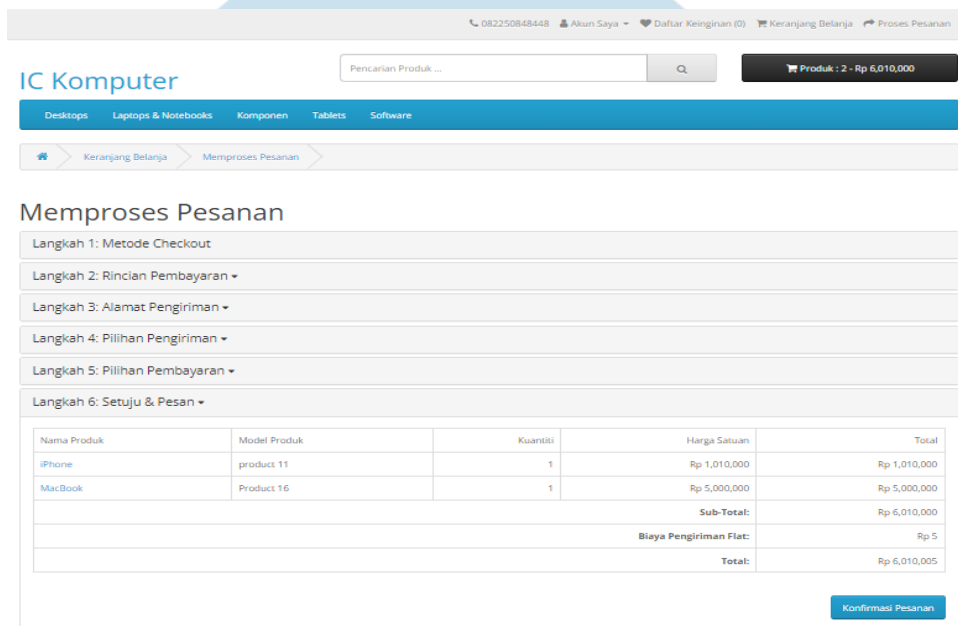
082250848448 Akun Saya Daftar Keinginan (0) Keranjang Belanja Proses Pesanan

IC Komputer

Pencarian Produk ...

Produk : 2 - Rp 6,010,000

Desktops Laptops & Notebooks Komponen Tablets Software

Keranjang Belanja Memproses Pesanan

Memproses Pesanan

Langkah 1: Metode Checkout

Langkah 2: Rincian Pembayaran

Langkah 3: Alamat Pengiriman

Langkah 4: Pilihan Pengiriman

Langkah 5: Pilihan Pembayaran

Langkah 6: Setuju & Pesan

| Nama Produk | Model Produk | Kuantiti | Harga Satuan | Total |
|---|---|---|---|---|
| iPhone | product 11 | 1 | Rp 1,010,000 | Rp 1,010,000 |
| MacBook | Product 16 | 1 | Rp 5,000,000 | Rp 5,000,000 |
| | | | Sub-Total: | Rp 6,010,000 |
| | | | Biaya Pengiriman Flat: | Rp 5 |
| | | | Total: | Rp 6,010,005 |

Konfirmasi Pesanan